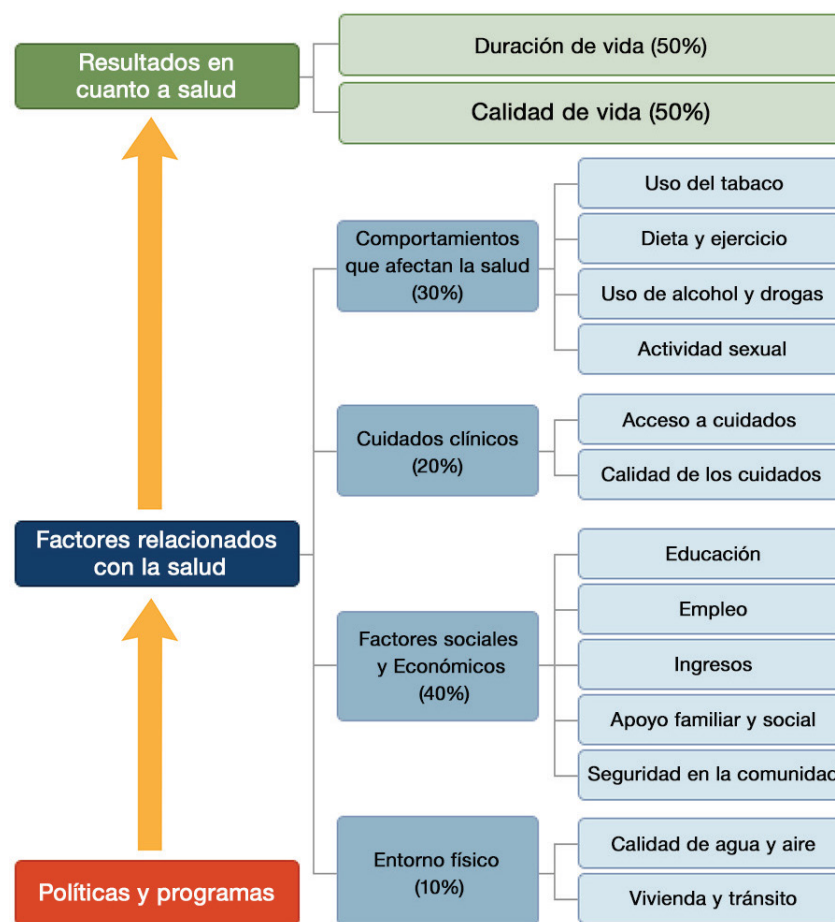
Resultados en cuanto a salud

Duración de vida (50%)

Calidad de vida (50%)

Comportamientos que afectan la salud (30%)

Uso del tabaco

Dieta y ejercicio

Uso de alcohol y drogas

Actividad sexual

Cuidados clínicos (20%)

Acceso a cuidados

Calidad de los cuidados

Factores relacionados con la salud

Factores sociales y Económicos (40%)

Educación

Empleo

Ingresos

Apoyo familiar y social

Seguridad en la comunidad

Entorno físico (10%)

Calidad de agua y aire

Vivienda y tránsito

Políticas y programas